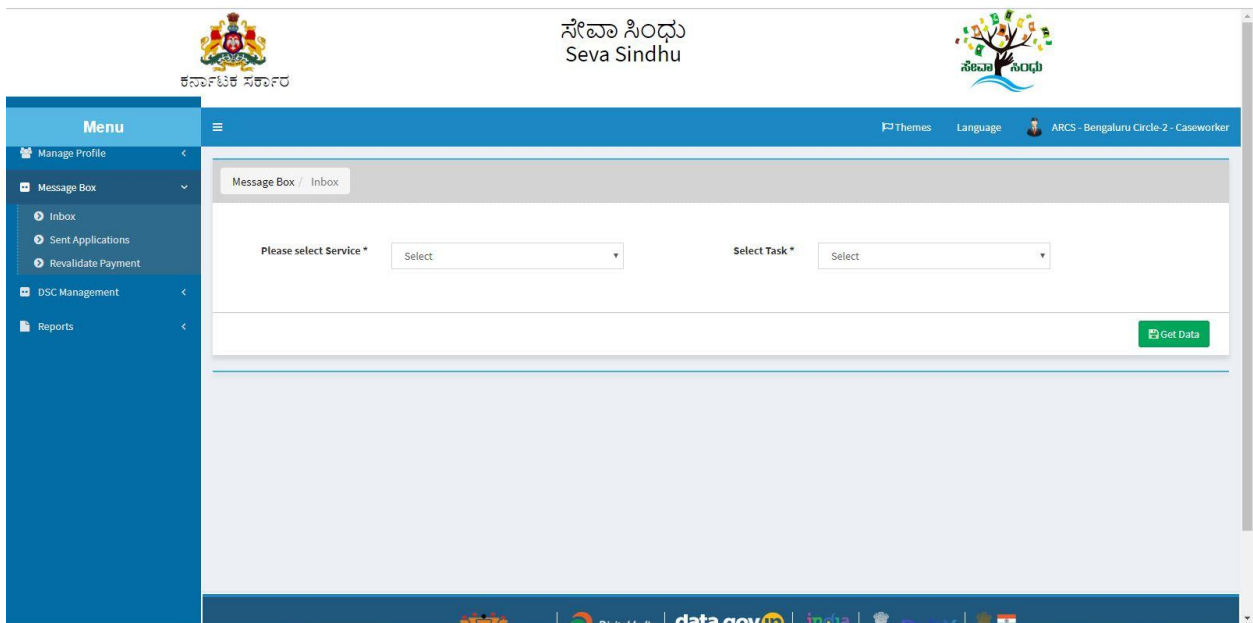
ಕರ್ನಾಟಕ ಸರ್ಕಾರ

ಸೇವಾ ಸಿಂಧು
Seva Sindhu

ಸೇವಾ ಸಿಂಧು

Menu

Themes Language ARCS - Bengaluru Circle-2 - Caseworker

Manage Profile
Message Box
Inbox
Sent Applications
Revalidate Payment
DSC Management
Reports

Message Box / Inbox

Please select Service * Select
Select Task * Select

Get Data

data.gov